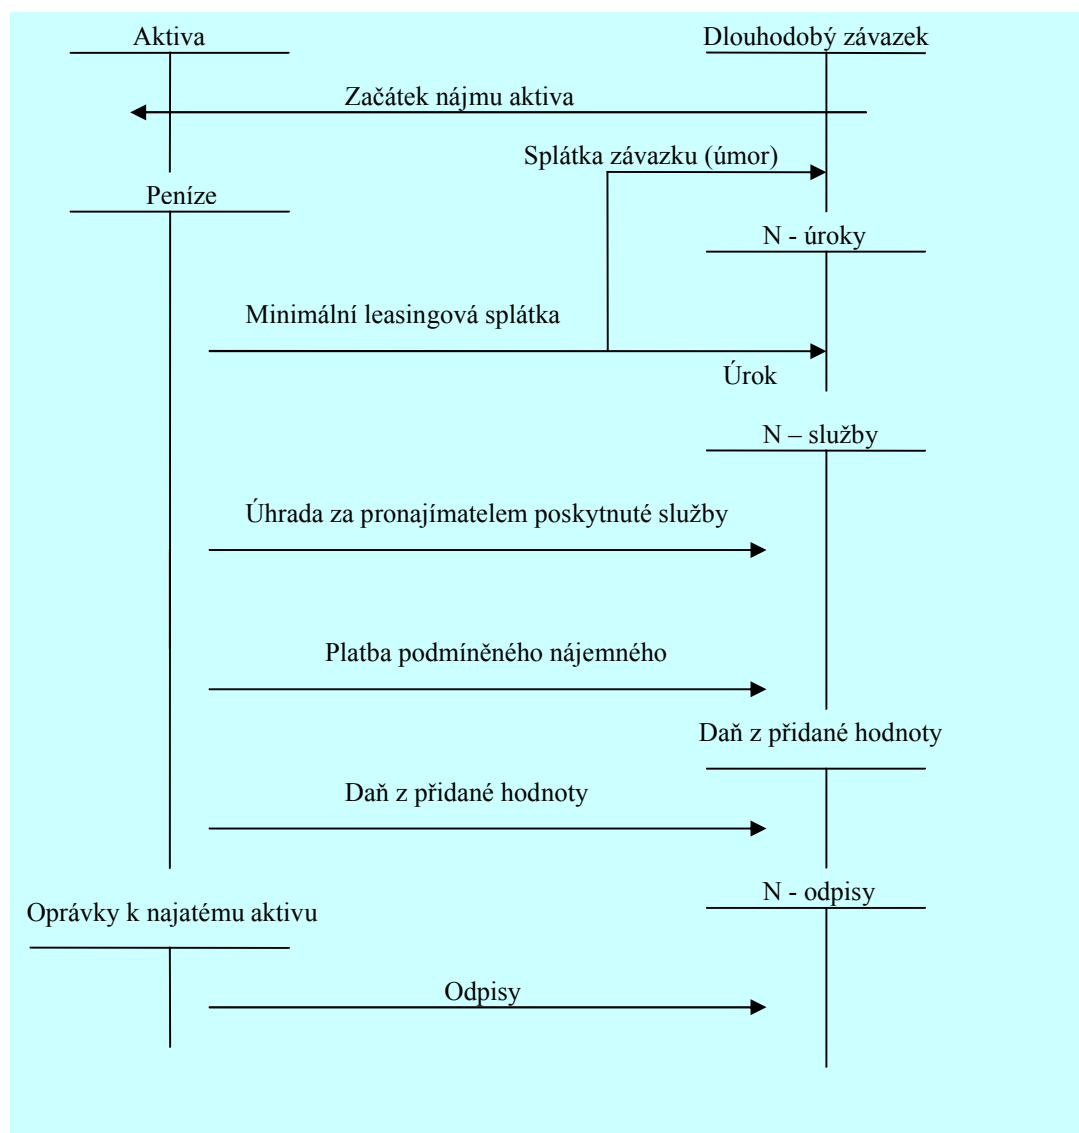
Aktiva

Dlouhodobý závazek

Začátek nájmu aktiva

Splátka závazku (úmor)

Peníze

N - úroky

Minimální leasingová splátka

Úrok

N – služby

Úhrada za pronajímatelem poskytnuté služby

Platba podmíněného nájemného

Daň z přidané hodnoty

Daň z přidané hodnoty

N - odpisy

Oprávky k najatému aktivu

Odpisy